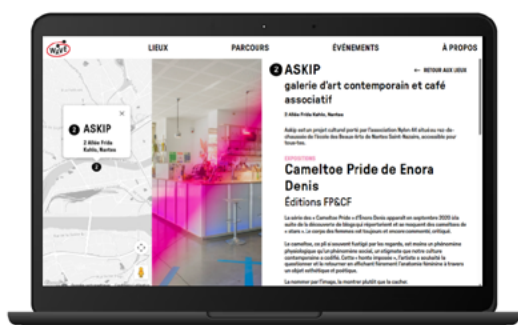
WAVE

LIEUX PARCOURS ÉVÉNEMENTS À PROPOS

2 ASKIP
2 Allée Frida Kahlo, Nantes

2 ASKIP
← RETOUR AUX LIEUX
galerie d'art contemporain et café associatif

2 Allée Frida Kahlo, Nantes

Askip est un projet culturel porté par l'association Nylon 44 situé au rez-de-chaussée de l'école des Beaux-Arts de Nantes Saint-Nazaire, accessible pour tous·tes.

EXPOSITIONS
Cameltoe Pride de Enora Denis
Éditions FP&CF

La série des « Cameltoe Pride » d'Enora Denis apparaît en septembre 2020 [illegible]

Le cameltoe, ce pli si souvent fustigé par les regards, est moins un phénomène physiologique qu'un phénomène social, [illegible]

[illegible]